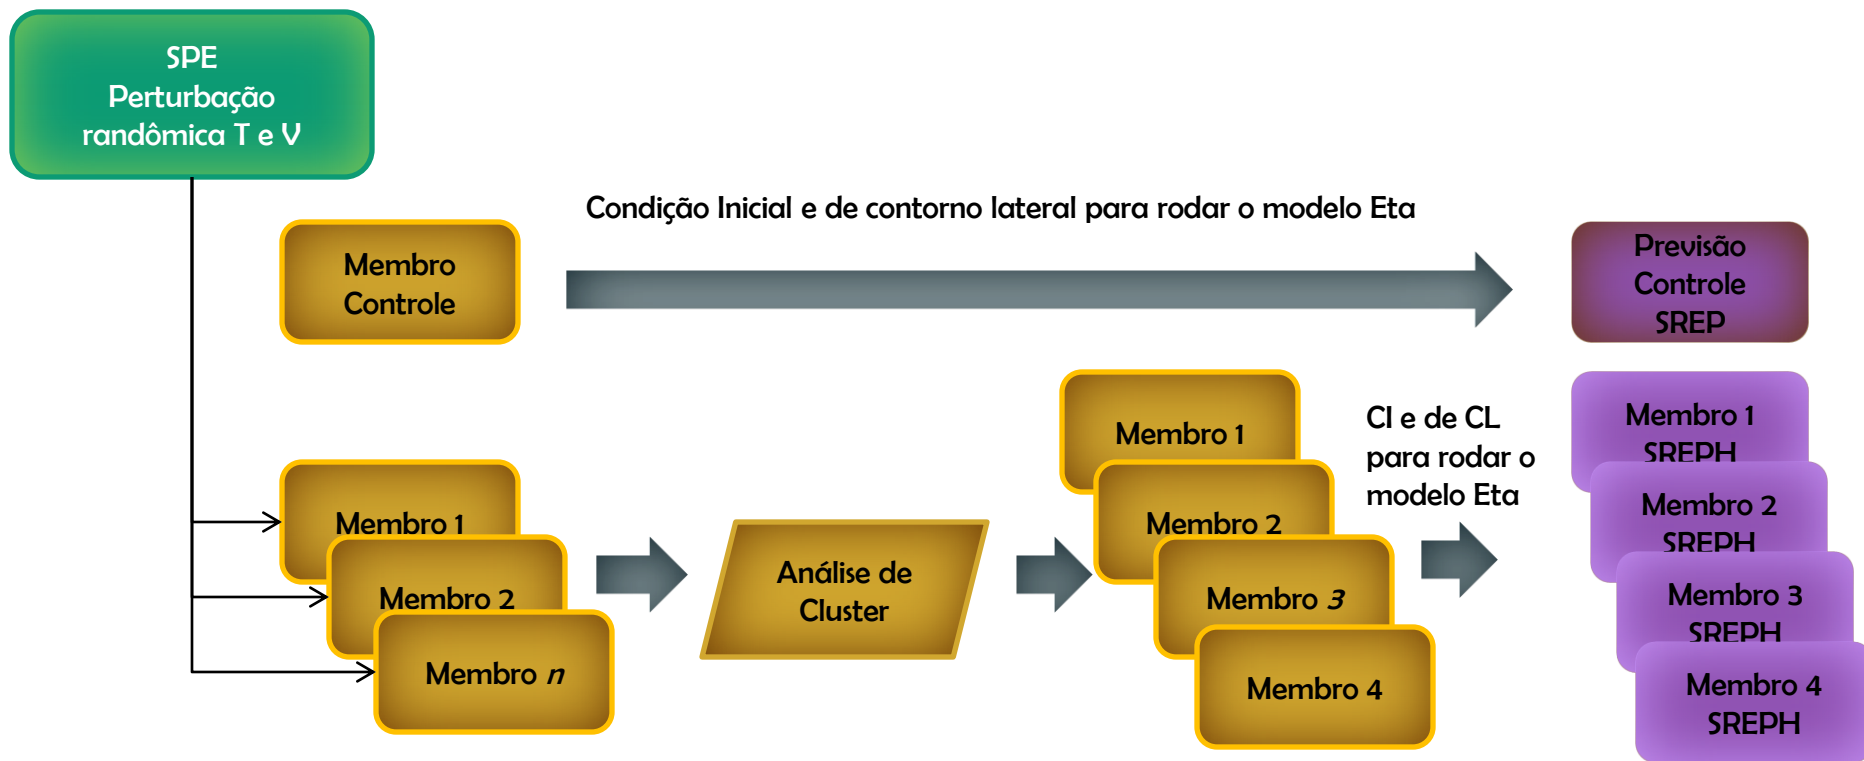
SPE
Perturbação randômica T e V

Condição Inicial e de contorno lateral para rodar o modelo Eta

Membro Controle

Previsão Controle SREP

Membro 1

Membro 2

Membro *n*

Análise de Cluster

Membro 1

Membro 2

Membro *3*

Membro 4

CI e de CL para rodar o modelo Eta

Membro 1 SREPH

Membro 2 SREPH

Membro 3 SREPH

Membro 4 SREPH